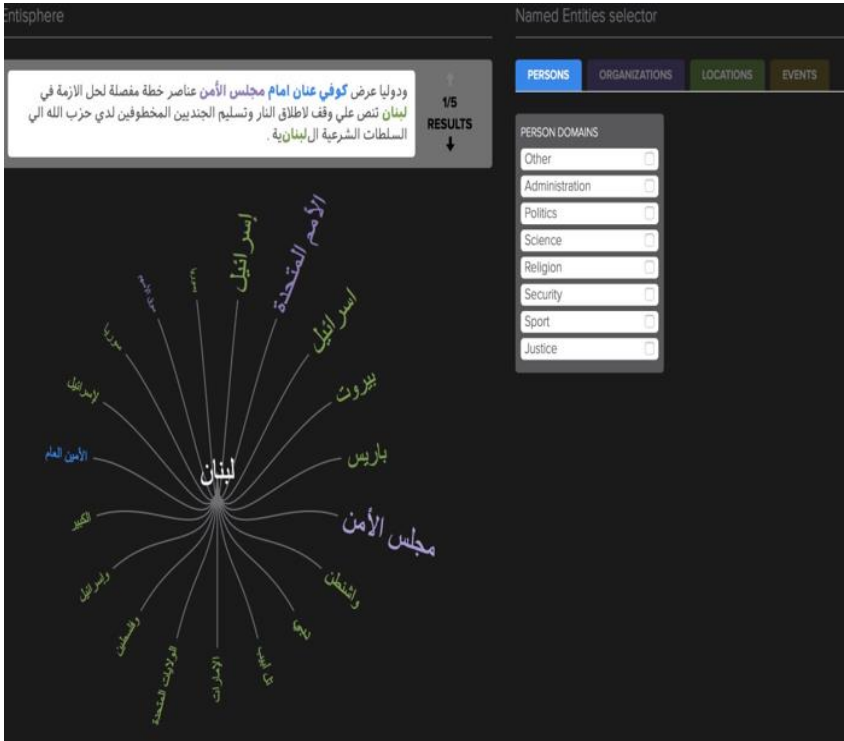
ntisphere

Named Entities selector

1/5
RESULTS

ودوليا عرض كوفي عنان امام مجلس الأمن عناصر خطة مفصلة لحل الازمة في لبنان تنص علي وقف لاطلاق النار وتسليم الجنديين المخطوفين لدي حزب الله الي السلطات الشرعية اللبنانية.

PERSONS ORGANIZATIONS LOCATIONS EVENTS

PERSON DOMAINS
Other
Administration
Politics
Science
Religion
Security
Sport
Justice

لبنان
إسرائيل
الأمم المتحدة
اسرائيل
بيروت
باريس
مجلس الأمن
واشنطن
دبي
تل أبيب
الإمارات
الولايات المتحدة
وفلسطين
وإسرائيل
الكبير
الأمين العام
لإسرائيل
سوريا
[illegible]
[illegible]